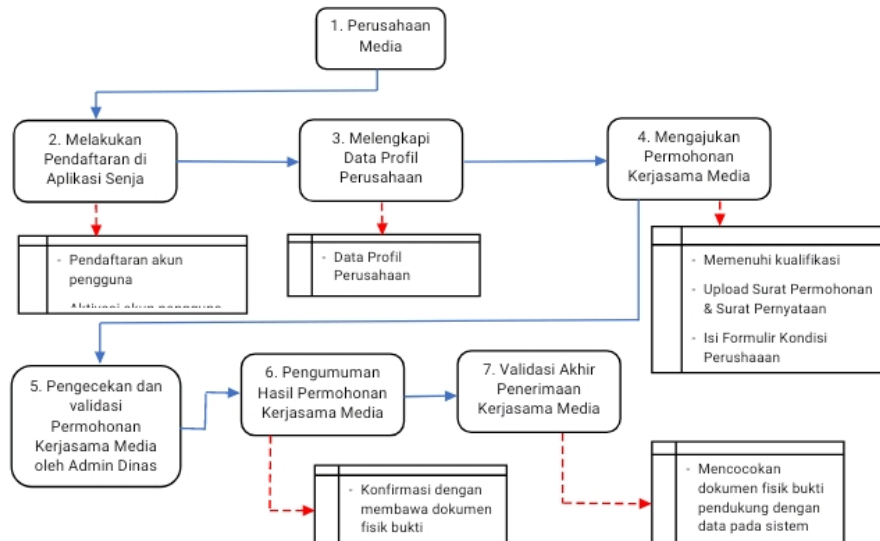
1. Perusahaan Media

2. Melakukan Pendaftaran di Aplikasi Senja

3. Melengkapi Data Profil Perusahaan

4. Mengajukan Permohonan Kerjasama Media

- Pendaftaran akun pengguna
- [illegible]

- Data Profil Perusahaan

- Memenuhi kualifikasi
- Upload Surat Permohonan & Surat Pernyataan
- Isi Formulir Kondisi Perushaaan

5. Pengecekan dan validasi Permohonan Kerjasama Media oleh Admin Dinas

6. Pengumuman Hasil Permohonan Kerjasama Media

7. Validasi Akhir Penerimaan Kerjasama Media

- Konfirmasi dengan membawa dokumen fisik bukti

- Mencocokan dokumen fisik bukti pendukung dengan data pada sistem